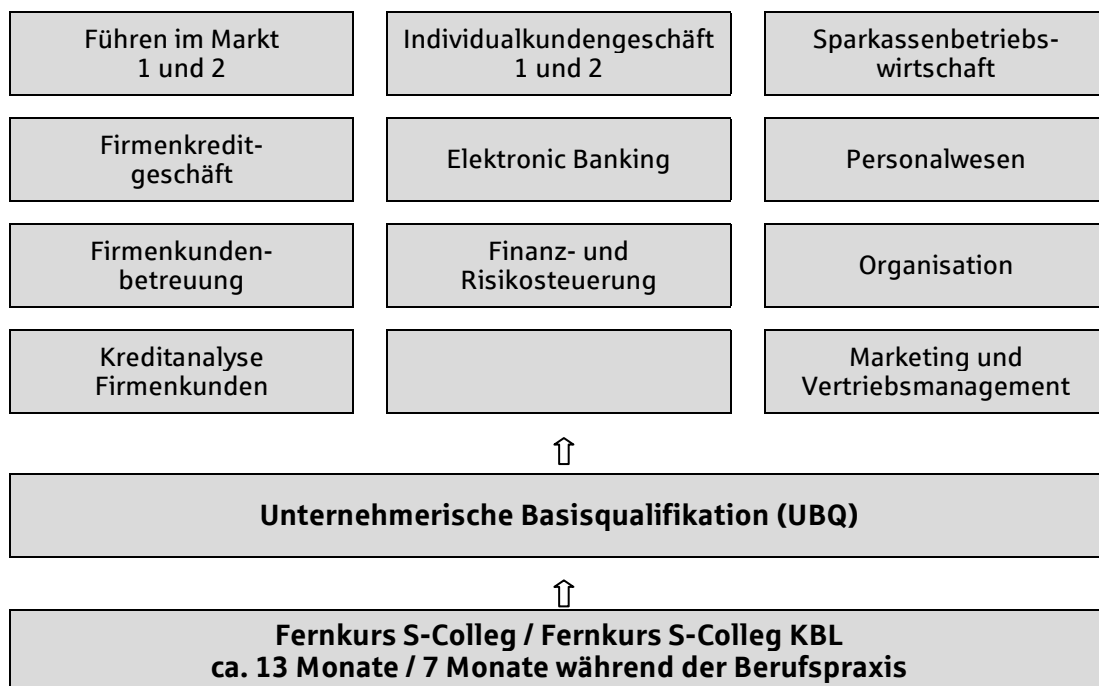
Führen im Markt 1 und 2

Individualkundengeschäft 1 und 2

Sparkassenbetriebswirtschaft

Firmenkreditgeschäft

Elektronic Banking

Personalwesen

Firmenkundenbetreuung

Finanz- und Risikosteuerung

Organisation

Kreditanalyse Firmenkunden

Marketing und Vertriebsmanagement

⇧

**Unternehmerische Basisqualifikation (UBQ)**

⇧

**Fernkurs S-Colleg / Fernkurs S-Colleg KBL**
**ca. 13 Monate / 7 Monate während der Berufspraxis**